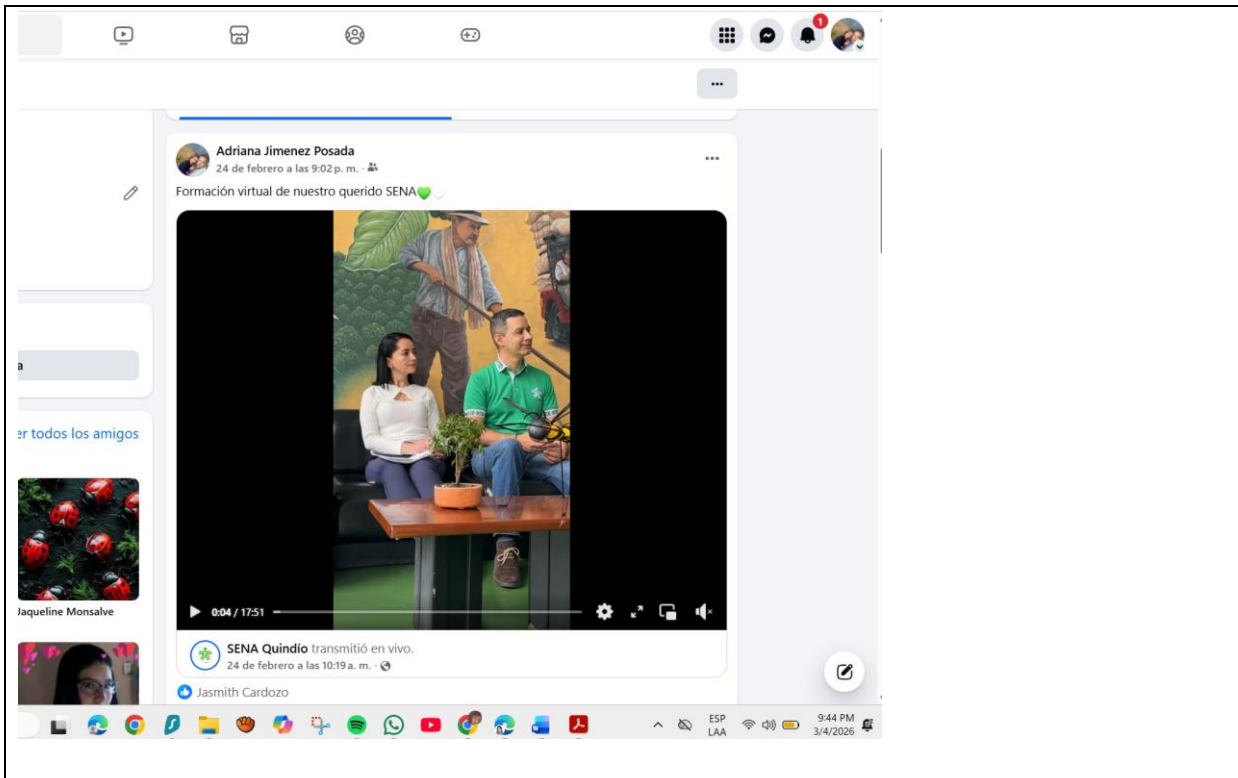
1

...

Adriana Jimenez Posada
24 de febrero a las 9:02 p. m. ·

...

Formación virtual de nuestro querido SENA💚

a

er todos los amigos

Jaqueline Monsalve

0:04 / 17:51

SENA Quindío transmitió en vivo.
24 de febrero a las 10:19 a. m. ·

Jasmith Cardozo

ESP LAA

9:44 PM
3/4/2026